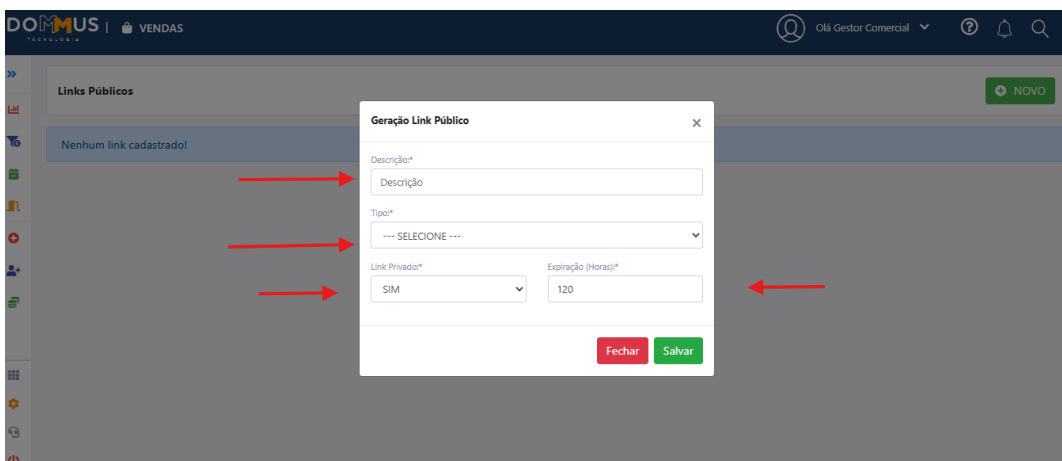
DOMMUS | VENDAS
TECNOLOGIA

Olá Gestor Comercial

Links Públicos

NOVO

Nenhum link cadastrado!

Geração Link Público

×

Descrição:*

Descrição

Tipo:*

--- SELECIONE ---

Link Privado:*

SIM

Expiração (Horas):*

120

Fechar

Salvar